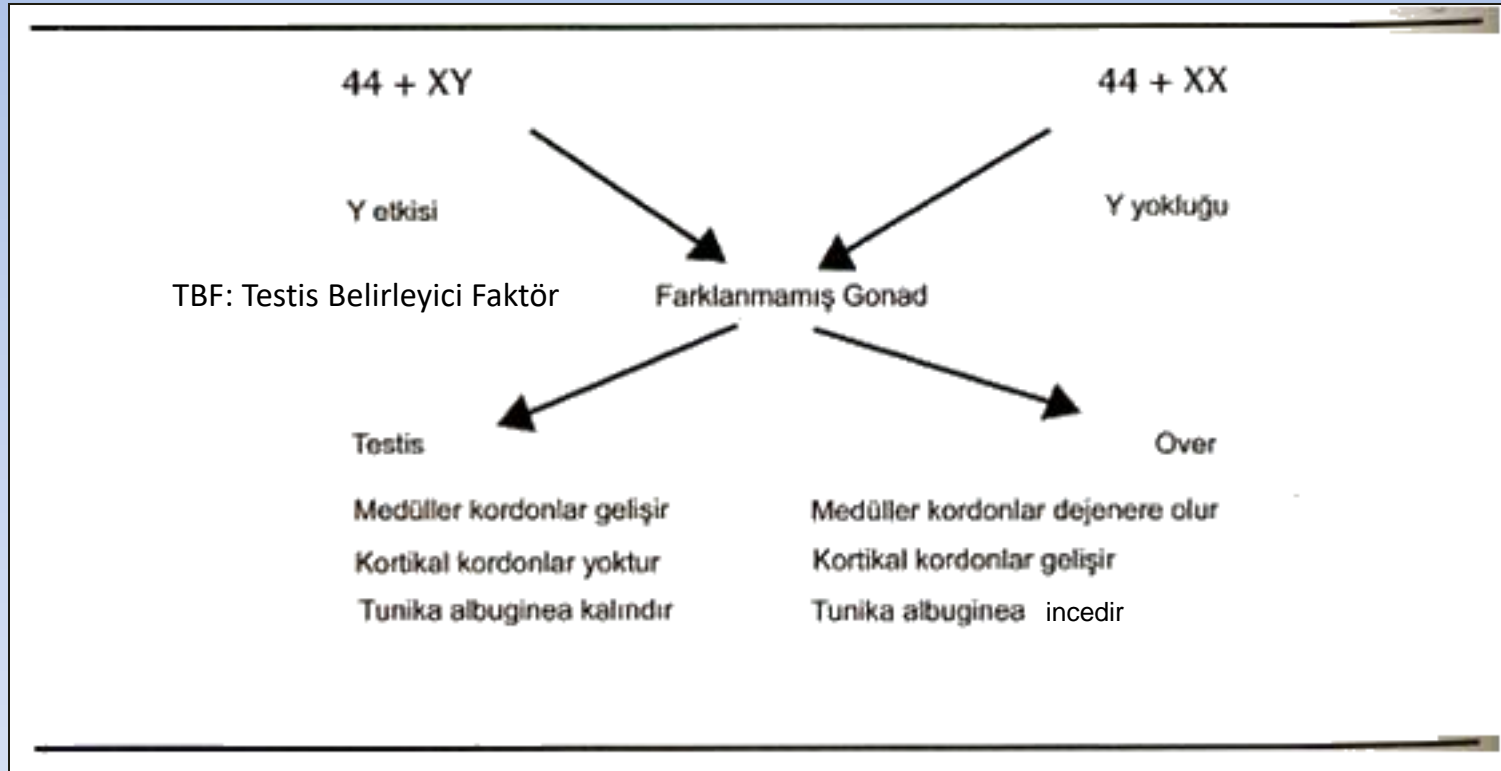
44 + XY

44 + XX

Y etkisi

Y yokluğu

TBF: Testis Belirleyici Faktör

Farklanmamış Gonad

Testis

Over

Medüller kordonlar gelişir
Kortikal kordonlar yoktur
Tunika albuginea kalındır

Medüller kordonlar dejenere olur
Kortikal kordonlar gelişir
Tunika albuginea incedir